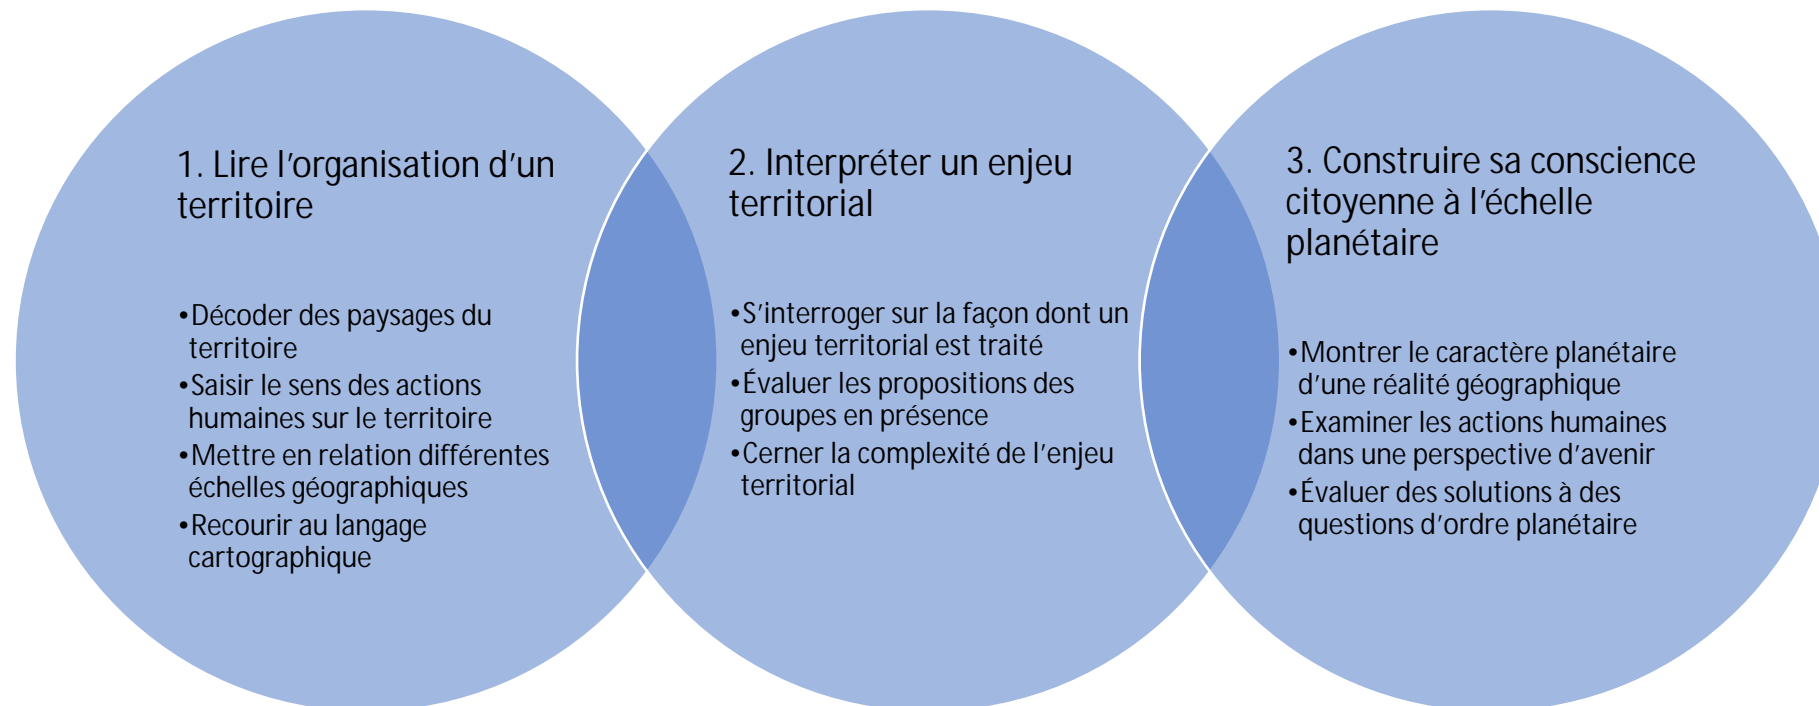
1. Lire l’organisation d’un territoire

•Décoder des paysages du territoire
•Saisir le sens des actions humaines sur le territoire
•Mettre en relation différentes échelles géographiques
•Recourir au langage cartographique

2. Interpréter un enjeu territorial

•S’interroger sur la façon dont un enjeu territorial est traité
•Évaluer les propositions des groupes en présence
•Cerner la complexité de l’enjeu territorial

3. Construire sa conscience citoyenne à l’échelle planétaire

•Montrer le caractère planétaire d’une réalité géographique
•Examiner les actions humaines dans une perspective d’avenir
•Évaluer des solutions à des questions d’ordre planétaire